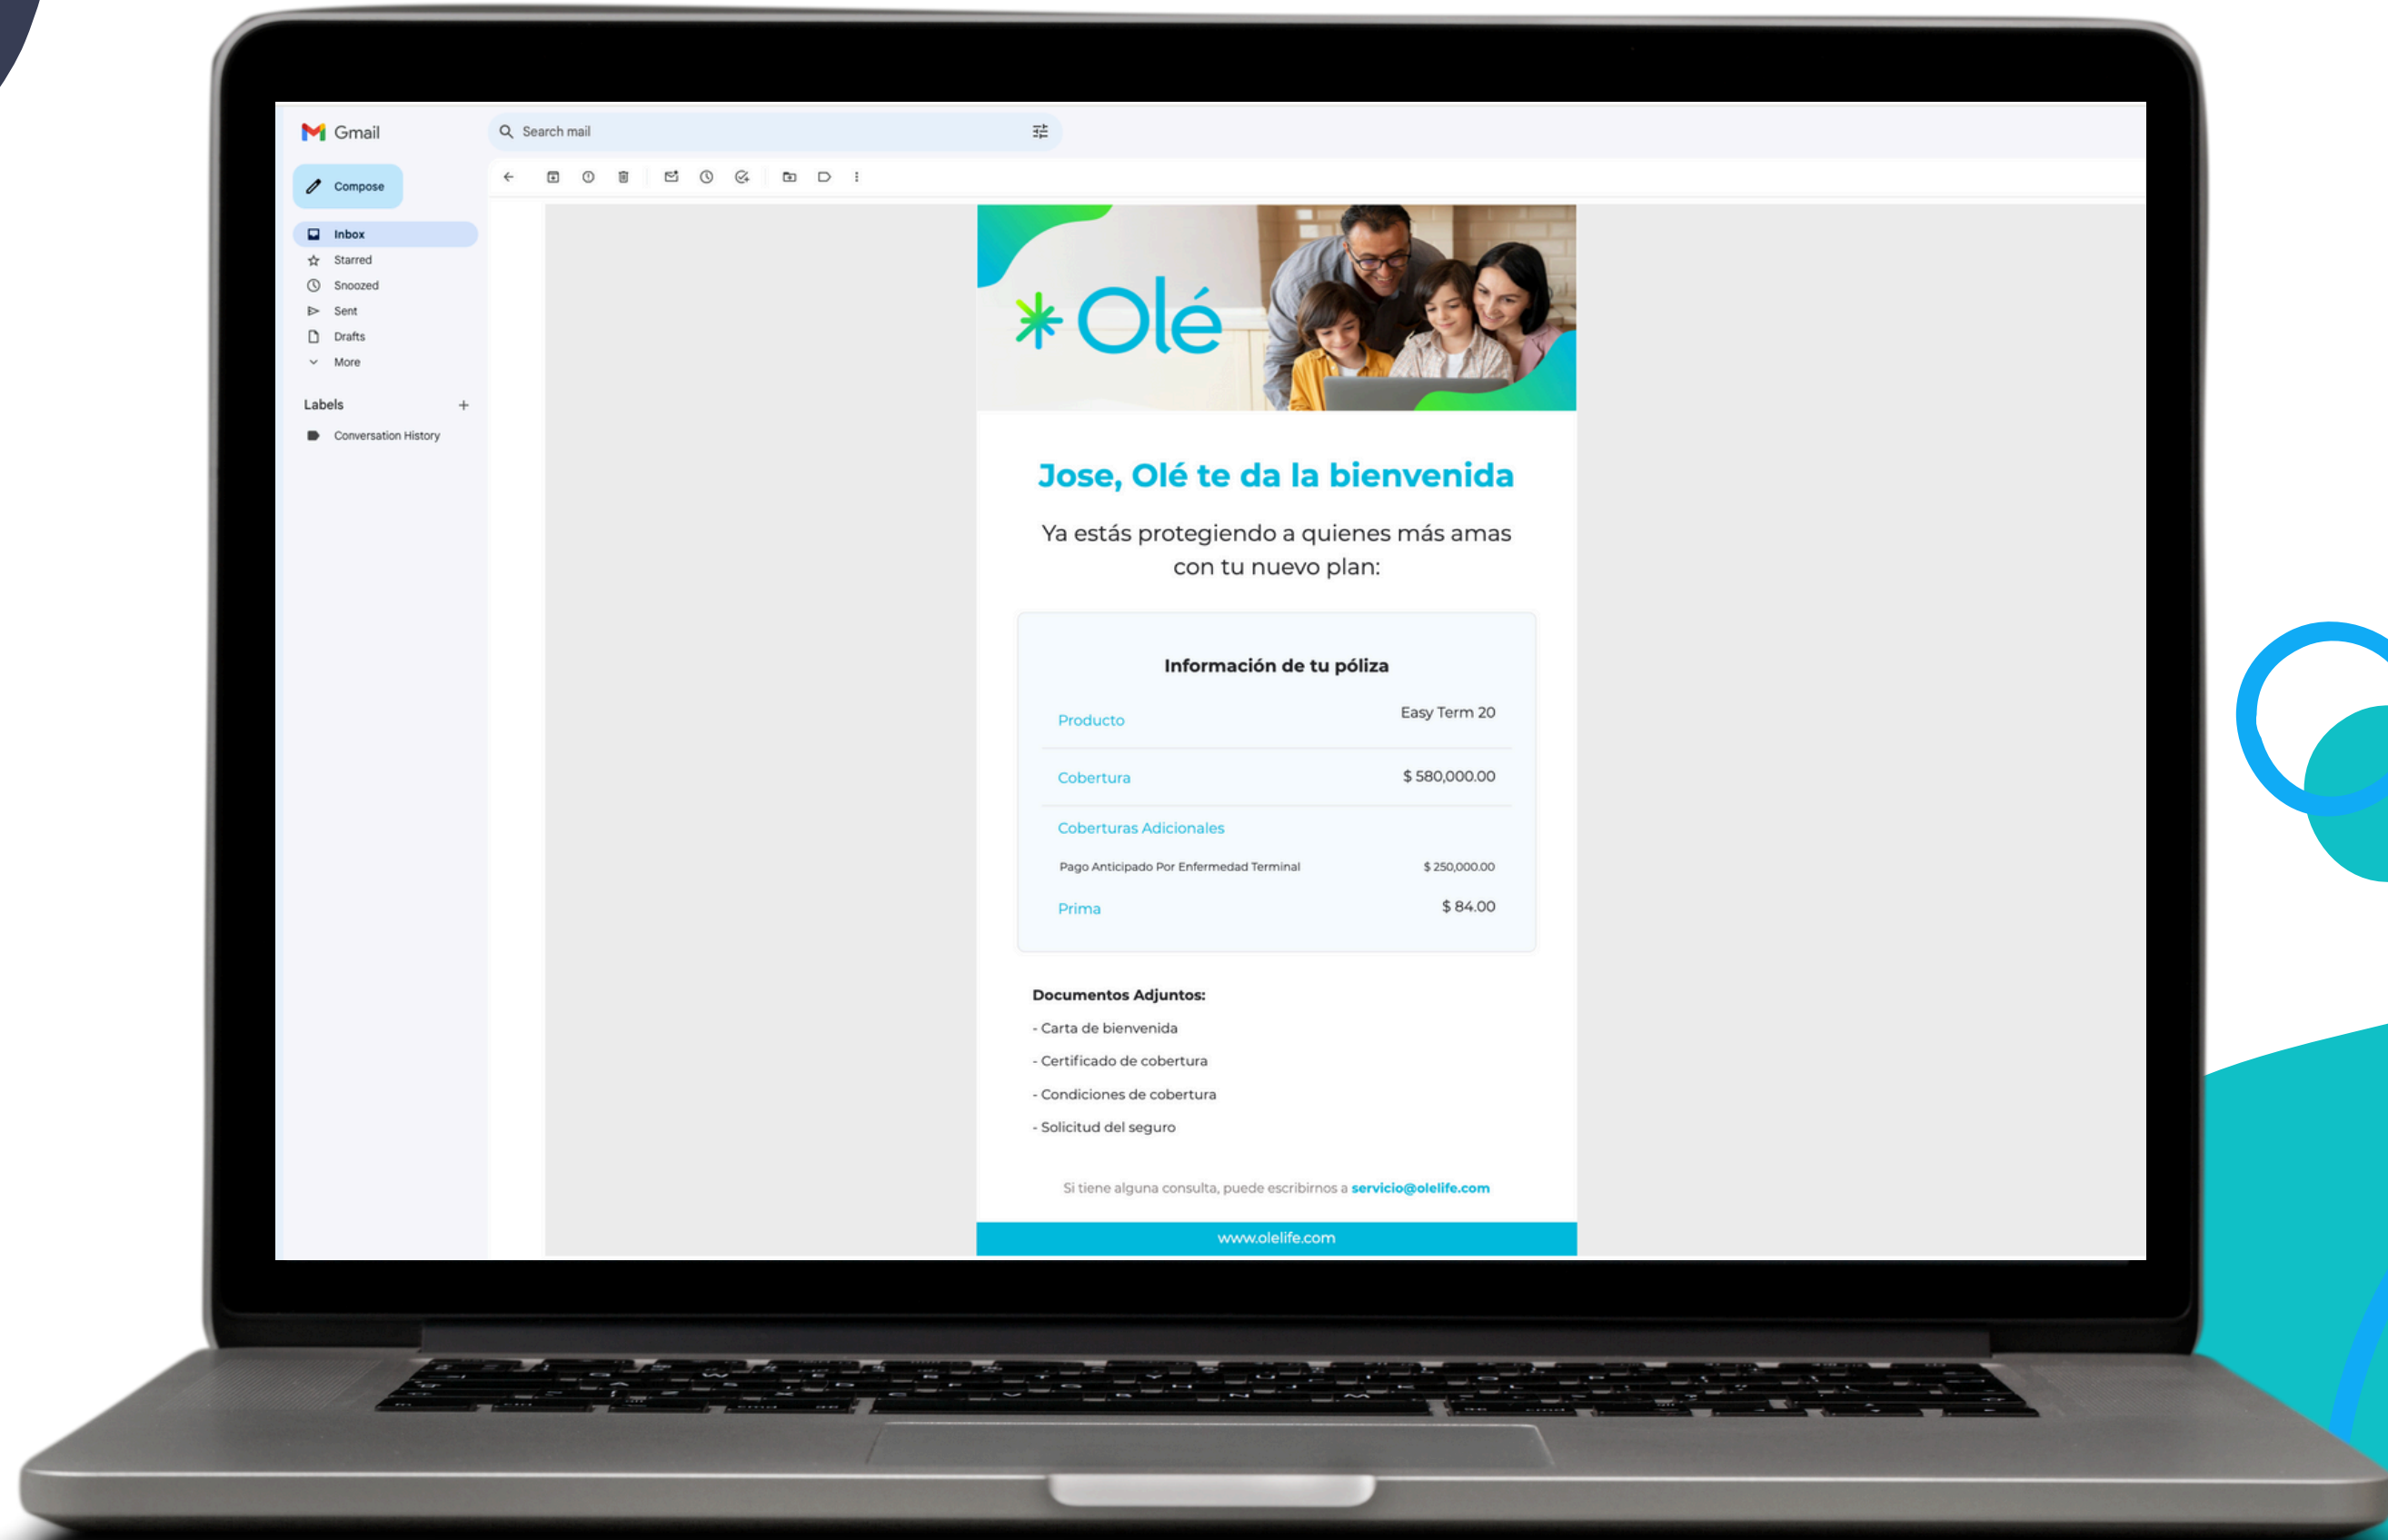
Gmail

Search mail

Compose

Inbox
Starred
Snoozed
Sent
Drafts
More

Labels +

Conversation History

Olé

Jose, Olé te da la bienvenida

Ya estás protegiendo a quienes más amas con tu nuevo plan:

Información de tu póliza

| | |
|---|---|
| Producto | Easy Term 20 |
| Cobertura | $ 580,000.00 |
| Coberturas Adicionales | |
| Pago Anticipado Por Enfermedad Terminal | $ 250,000.00 |
| Prima | $ 84.00 |

Documentos Adjuntos:

- Carta de bienvenida

- Certificado de cobertura

- Condiciones de cobertura

- Solicitud del seguro

Si tiene alguna consulta, puede escribirnos a servicio@olelife.com

www.olelife.com